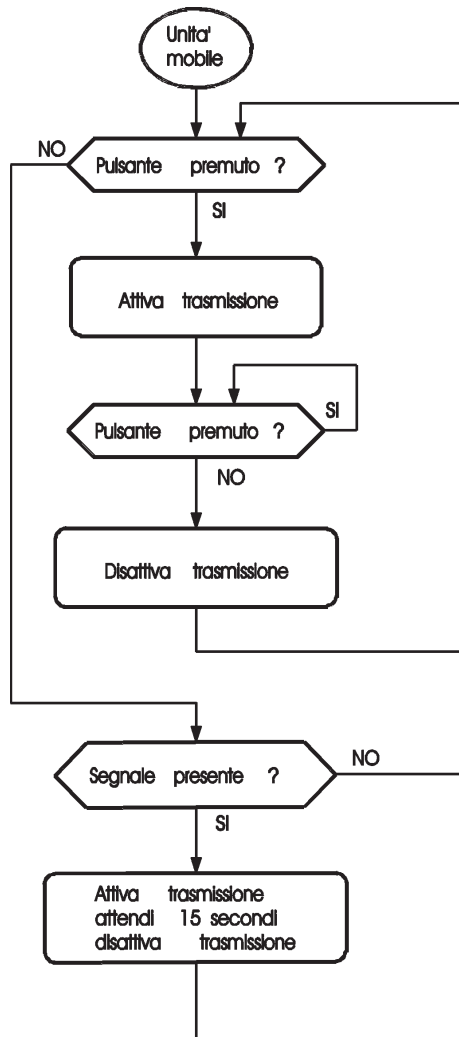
Unita' mobile

NO

Pulsante premuto ?

SI

Attiva trasmissione

SI

Pulsante premuto ?

NO

Disattiva trasmissione

NO

Segnale presente ?

SI

Attiva trasmissione
attendi 15 secondi
disattiva trasmissione